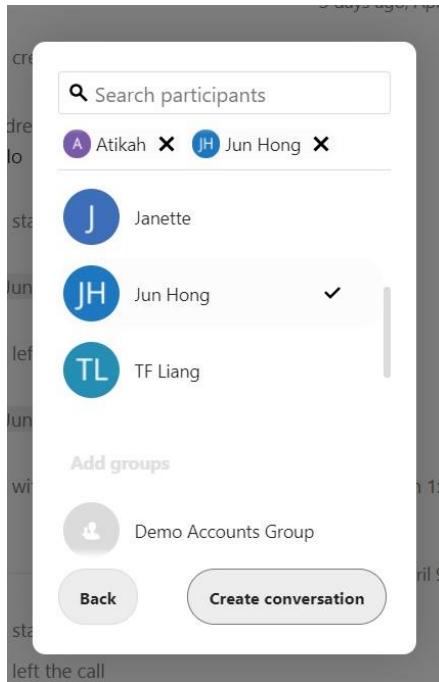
3 days ago, Ap

cre

dre
lo

sta

Jun

lef

Jun

wi

h 1:

ril 9

sta

left the call

Search participants

A Atikah ✕ JH Jun Hong ✕

J Janette

JH Jun Hong ✓

TL TF Liang

Add groups

Demo Accounts Group

Back

Create conversation